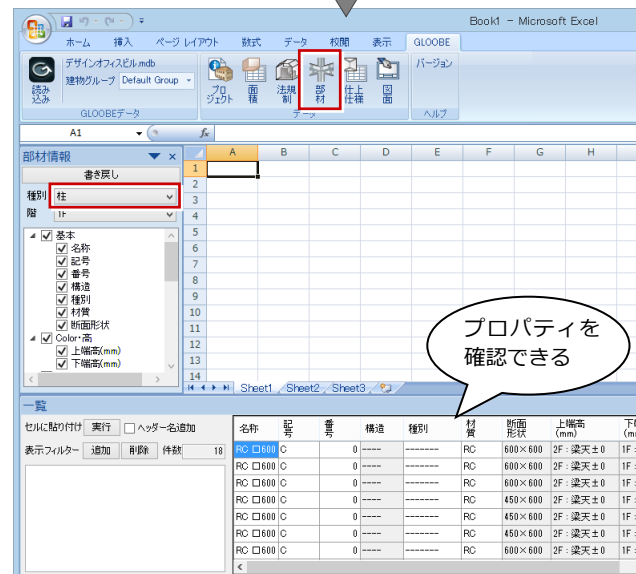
Book1 - Microsoft Excel

ホーム 挿入 ページ レイアウト 数式 データ 校閲 表示 GLOOBE

デザインオフィスビル.mdb
建物グループ Default Group
読み込み
プロジェクト 面積 法規制 部材 仕上仕様 図面 バージョン
GLOOBEデータ データ ヘルプ

A1 $f_x$

部材情報
書き戻し
種別 柱
階 1F

基本
名称
記号
番号
構造
種別
材質
断面形状
Color・高
上端高(mm)
下端高(mm)

| | A | B | C | D | E | F | G | H |
|---|---|---|---|---|---|---|---|---|
| 1 | | | | | | | | |
| 2 | | | | | | | | |
| 3 | | | | | | | | |
| 4 | | | | | | | | |
| 5 | | | | | | | | |
| 6 | | | | | | | | |
| 7 | | | | | | | | |
| 8 | | | | | | | | |
| 9 | | | | | | | | |
| 10 | | | | | | | | |
| 11 | | | | | | | | |
| 12 | | | | | | | | |
| 13 | | | | | | | | |
| 14 | | | | | | | | |

Sheet1 Sheet2 Sheet3

プロパティを確認できる

一覧
セルに貼り付け 実行 ヘッダー名追加
表示フィルター 追加 削除 件数 18

| 名称 | 記号 | 番号 | 構造 | 種別 | 材質 | 断面形状 | 上端高(mm) | 下(m |
|---|---|---|---|---|---|---|---|---|
| RC □600 | C | 0 | ---- | ------- | RC | 600×600 | 2F：梁天±0 | 1F： |
| RC □600 | C | 0 | ---- | ------- | RC | 600×600 | 2F：梁天±0 | 1F： |
| RC □600 | C | 0 | ---- | ------- | RC | 600×600 | 2F：梁天±0 | 1F： |
| RC □600 | C | 0 | ---- | ------- | RC | 450×600 | 2F：梁天±0 | 1F： |
| RC □600 | C | 0 | ---- | ------- | RC | 450×600 | 2F：梁天±0 | 1F： |
| RC □600 | C | 0 | ---- | ------- | RC | 450×600 | 2F：梁天±0 | 1F： |
| RC □600 | C | 0 | ---- | ------- | RC | 600×600 | 2F：梁天±0 | 1F： |